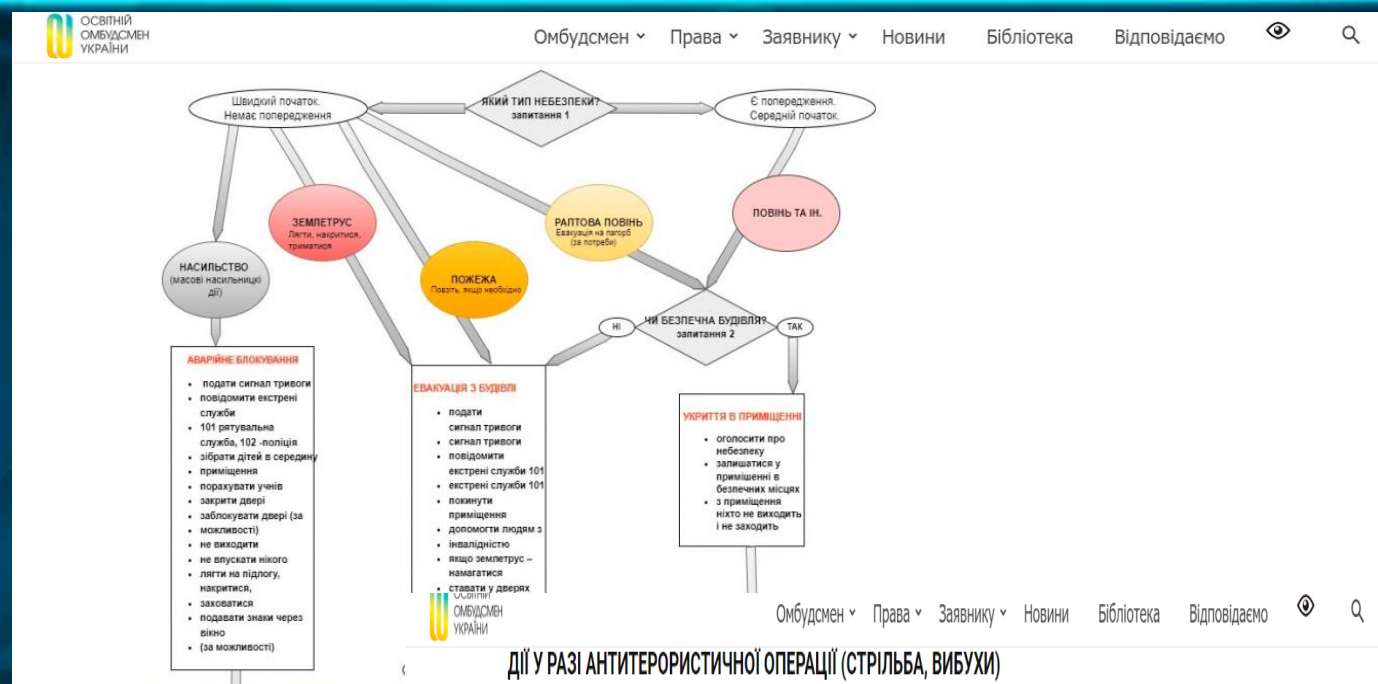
ОСВІТНІЙ ОМБУДСМЕН УКРАЇНИ

Омбудсмен ˅ Права ˅ Заявнику ˅ Новини Бібліотека Відповідаємо

Швидкий початок. Немає попередження

ЯКИЙ ТИП НЕБЕЗПЕКИ? запитання 1

Є попередження. Середній початок.

ЗЕМЛЕТРУС
Лягти, накритися, триматися

РАПТОВА ПОВІНЬ
Евакуація на пагорб (за потреби)

ПОВІНЬ ТА ІН.

НАСИЛЬСТВО
(масові насильницькі дії)

ПОЖЕЖА
Повзти, якщо необхідно

НІ

ЧИ БЕЗПЕЧНА БУДІВЛЯ? запитання 2

ТАК

АВАРІЙНЕ БЛОКУВАННЯ
- подати сигнал тривоги
- повідомити екстрені служби
- 101 рятувальна служба, 102 -поліція
- зібрати дітей в середину
- приміщення
- порахувати учнів
- закрити двері
- заблокувати двері (за можливості)
- не виходити
- не впускати нікого
- лягти на підлогу, накритися,
- заховатися
- подавати знаки через вікно
- (за можливості)

ЕВАКУАЦІЯ З БУДІВЛІ
- подати сигнал тривоги
- сигнал тривоги
- повідомити екстрені служби 101
- екстрені служби 101
- покинути приміщення
- допомогти людям з
- інвалідністю
- якщо землетрус – намагатися
- ставати у дверях

УКРИТТЯ В ПРИМІЩЕННІ
- оголосити про небезпеку
- залишатися у приміщенні в безпечних місцях
- з приміщення ніхто не виходить і не заходить

ОСВІТНІЙ ОМБУДСМЕН УКРАЇНИ

Омбудсмен ˅ Права ˅ Заявнику ˅ Новини Бібліотека Відповідаємо

ДІЇ У РАЗІ АНТИТЕРОРИСТИЧНОЇ ОПЕРАЦІЇ (СТРІЛЬБА, ВИБУХИ)